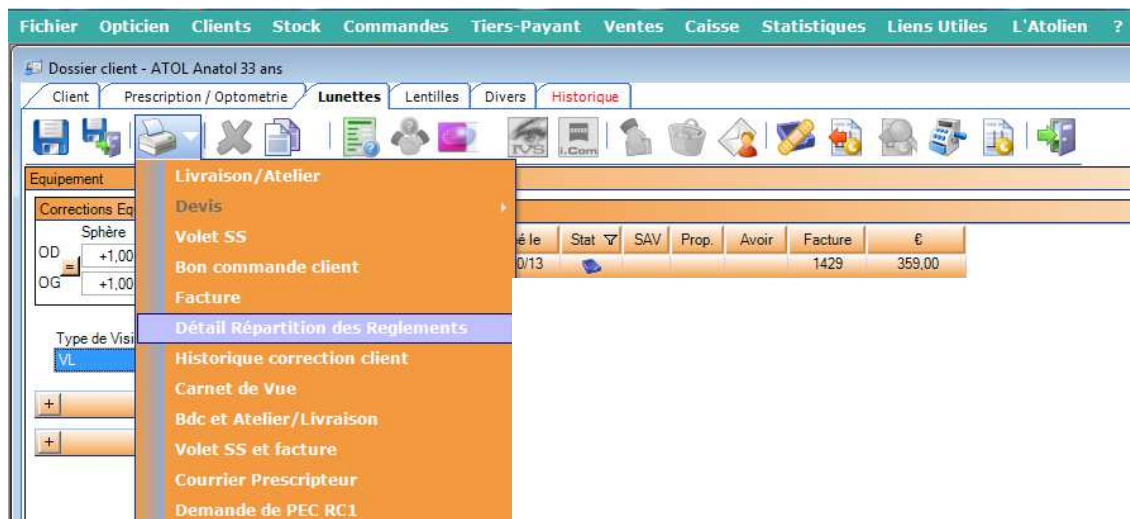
Fichier Opticien Clients Stock Commandes Tiers-Payant Ventes Caisse Statistiques Liens Utiles L'Atolien ?

Dossier client - ATOL Anatol 33 ans

Client | Prescription / Optometrie | Lunettes | Lentilles | Divers | Historique

IVS i.Com

Equipement

Corrections Eq

Sphère

OD +1,00

OG +1,00

Type de Visi

VL

| é le | Stat | SAV | Prop. | Avoir | Facture | € |
|---|---|---|---|---|---|---|
| 0/13 | | | | | 1429 | 359,00 |

Livraison/Atelier
Devis
Volet SS
Bon commande client
Facture
Détail Répartition des Reglements
Historique correction client
Carnet de Vue
Bdc et Atelier/Livraison
Volet SS et facture
Courrier Prescripteur
Demande de PEC RC1